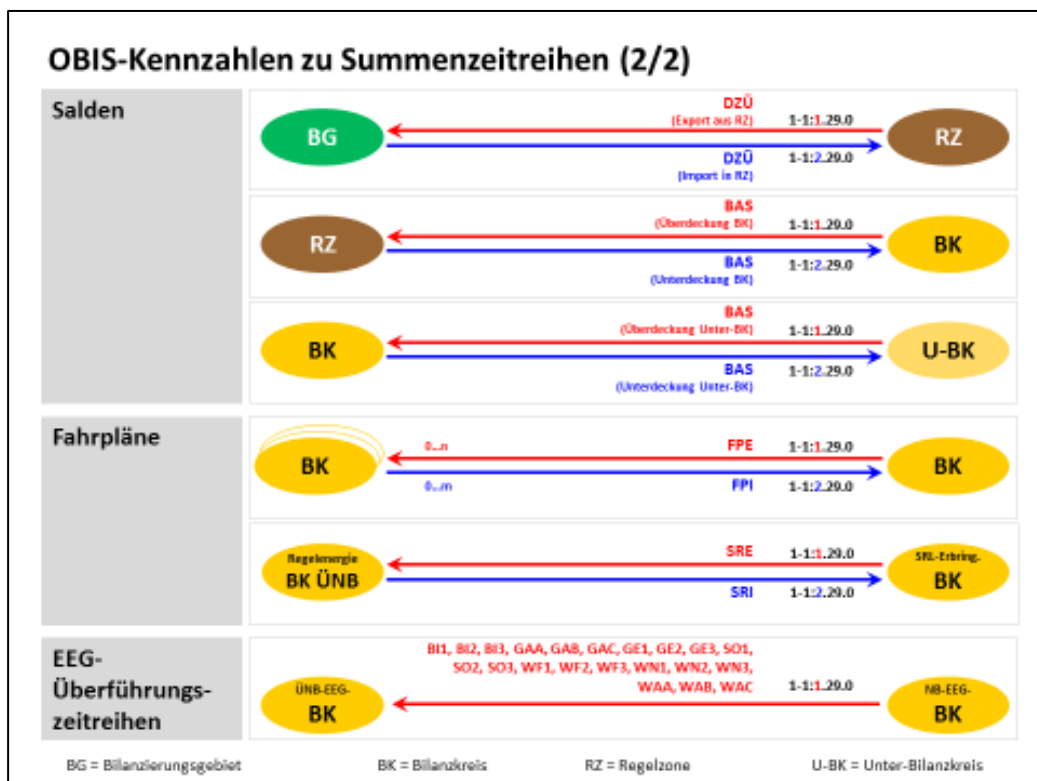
OBIS-Kennzahlen zu Summenzeitreihen (2/2)

Salden

BG

DZÜ
(Export aus RZ)
1-1:1.29.0

DZÜ
1-1:2.29.0
(Import in RZ)

RZ

RZ

BAS
(Überdeckung BK)
1-1:1.29.0

BAS
1-1:2.29.0
(Unterdeckung BK)

BK

BK

BAS
(Überdeckung Unter-BK)
1-1:1.29.0

BAS
1-1:2.29.0
(Unterdeckung Unter-BK)

U-BK

Fahrpläne

BK

0...n

FPE
1-1:1.29.0

0...m

FPI
1-1:2.29.0

BK

Regelenergie
BK ÜNB

SRE
1-1:1.29.0

SRI
1-1:2.29.0

SRL-Erbring.
BK

EEG-Überführungszeitreihen

ÜNB-EEG-
BK

BI1, BI2, BI3, GAA, GAB, GAC, GE1, GE2, GE3, SO1, SO2, SO3, WF1, WF2, WF3, WN1, WN2, WN3, WAA, WAB, WAC
1-1:1.29.0

NB-EEG-
BK

BG = Bilanzierungsgebiet BK = Bilanzkreis RZ = Regelzone U-BK = Unter-Bilanzkreis